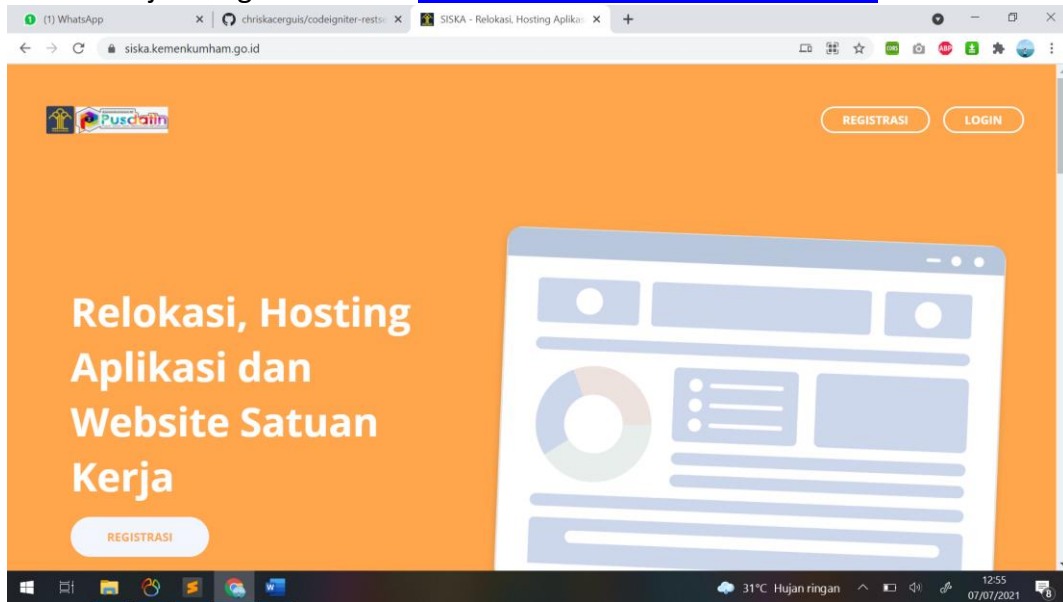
(1) WhatsApp
chriskacerguis/codeigniter-restse
SISKA - Relokasi, Hosting Aplikas
siska.kemenkumham.go.id

Pusdatin

REGISTRASI
LOGIN

Relokasi, Hosting Aplikasi dan Website Satuan Kerja

REGISTRASI

31°C Hujan ringan
12:55
07/07/2021
8